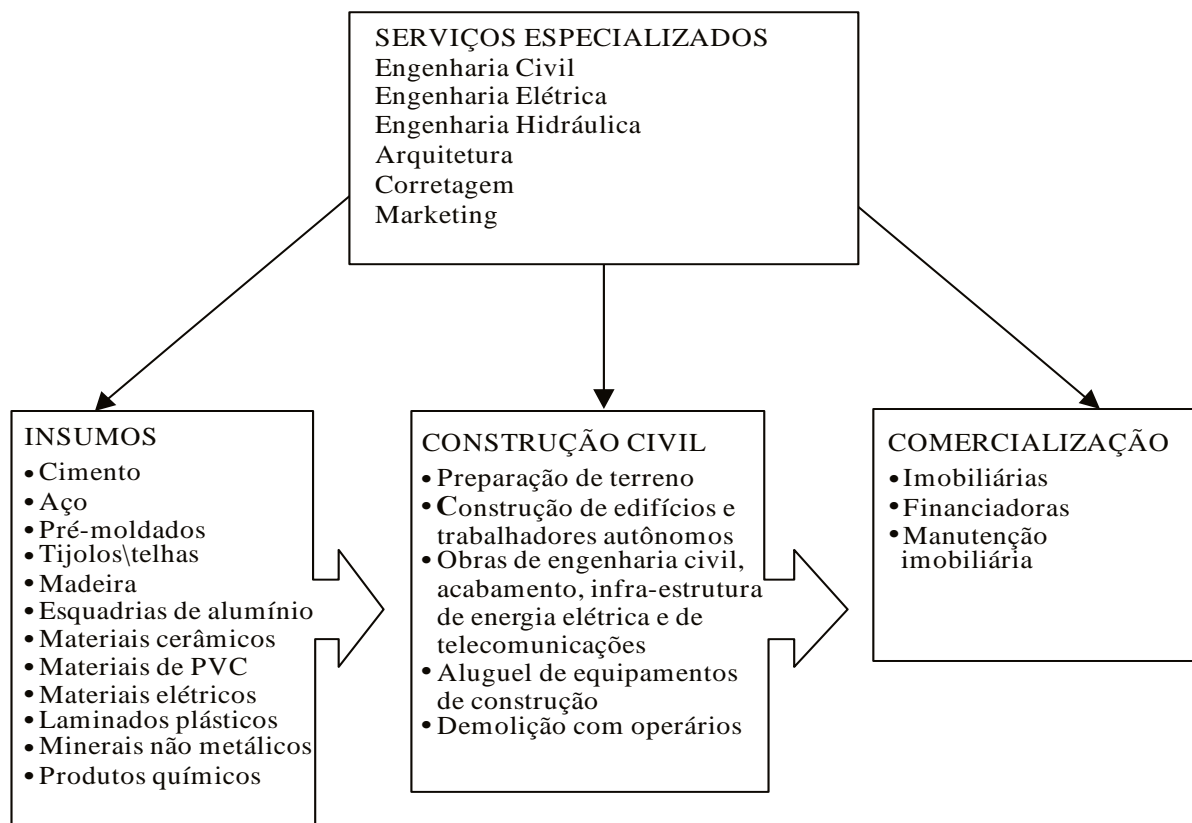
SERVIÇOS ESPECIALIZADOS
Engenharia Civil
Engenharia Elétrica
Engenharia Hidráulica
Arquitetura
Corretagem
Marketing

INSUMOS
• Cimento
• Aço
• Pré-moldados
• Tijolos\telhas
• Madeira
• Esquadrias de alumínio
• Materiais cerâmicos
• Materiais de PVC
• Materiais elétricos
• Laminados plásticos
• Minerais não metálicos
• Produtos químicos

CONSTRUÇÃO CIVIL
• Preparação de terreno
• Construção de edifícios e trabalhadores autônomos
• Obras de engenharia civil, acabamento, infra-estrutura de energia elétrica e de telecomunicações
• Aluguel de equipamentos de construção
• Demolição com operários

COMERCIALIZAÇÃO
• Imobiliárias
• Financiadoras
• Manutenção imobiliária